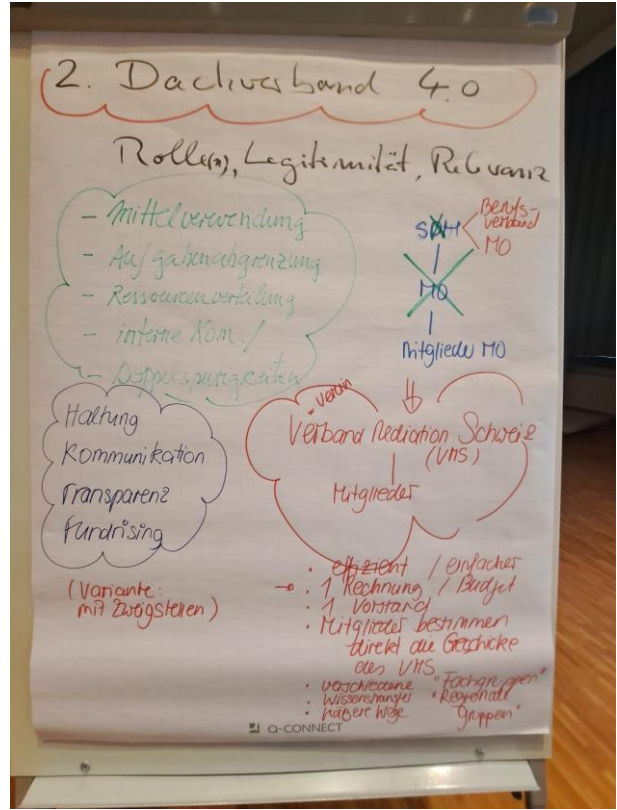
2. Dachverband 4.0

Rolle(n), Legitimität, Relevanz

- Mittelverwendung
- Aufgabenabgrenzung
- Ressourcenverteilung
- interne Kom. /
- Doppelspurigkeiten

SDM Berufsverband MO

MO

Mitglieder MO

Haltung
Kommunikation
Transparenz
Fundrising

(Variante: mit Zweigstellen)

Verein
Verband Mediation Schweiz (VMS)

Mitglieder

· effizient / einfacher
· 1 Rechnung / Budget
· 1 Vorstand
· Mitglieder bestimmen direkt die Geschicke des VMS
· verschiedene Wissensaustausch kürzere Wege
"Fachgruppen"
"Regionalgruppen"

Q-CONNECT